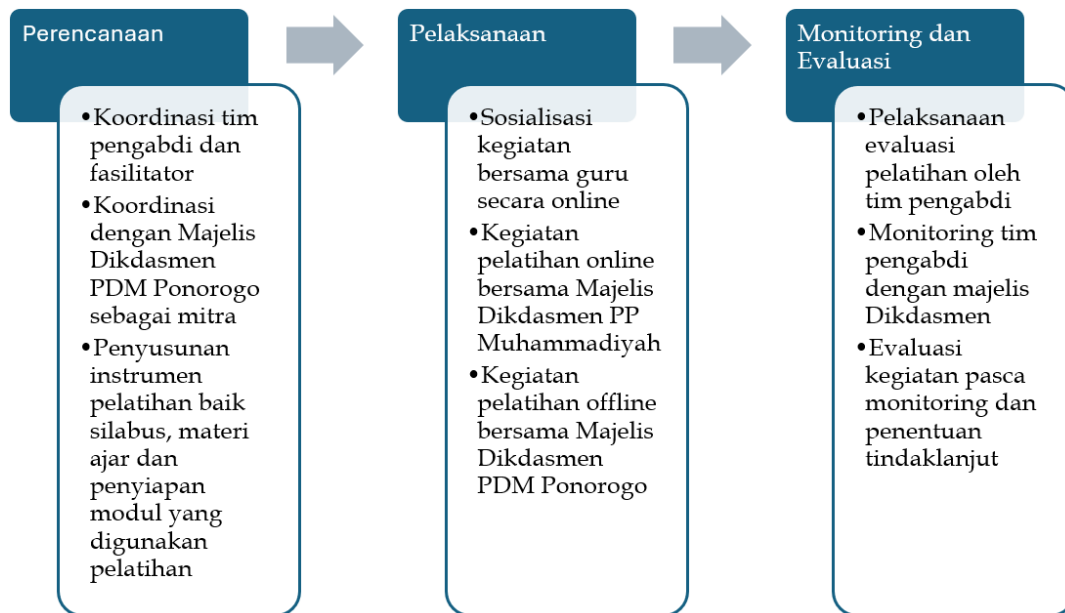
Perencanaan

• Koordinasi tim pengabdi dan fasilitator
• Koordinasi dengan Majelis Dikdasmen PDM Ponorogo sebagai mitra
• Penyusunan instrumen pelatihan baik silabus, materi ajar dan penyiapan modul yang digunakan pelatihan

Pelaksanaan

• Sosialisasi kegiatan bersama guru secara online
• Kegiatan pelatihan online bersama Majelis Dikdasmen PP Muhammadiyah
• Kegiatan pelatihan offline bersama Majelis Dikdasmen PDM Ponorogo

Monitoring dan Evaluasi

• Pelaksanaan evaluasi pelatihan oleh tim pengabdi
• Monitoring tim pengabdi dengan majelis Dikdasmen
• Evaluasi kegiatan pasca monitoring dan penentuan tindaklanjut